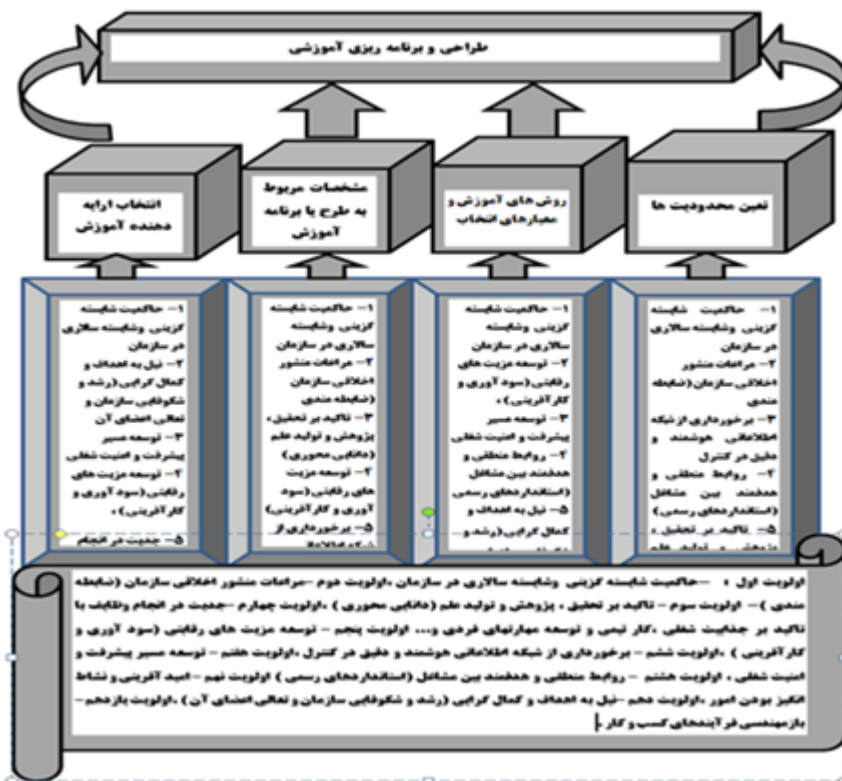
طراحی و برنامه ریزی آموزشی

تعین محدودیت ها

روش‌های آموزش و معیارهای انتخاب

مشخصات مربوط به طرح یا برنامه آموزش

انتخاب ارایه دهنده آموزش

۱- حاکمیت شایسته گزینی وشایسته سالاری در سازمان
۲- مراعات منشور اخلاقی سازمان (ضابطه مندی
۳- برخورداری از شبکه اطلاعاتی هوشمند و دقیق در کنترل
۴- روابط منطقی و همدمند بین مشاغل (استانداردهای رسمی)
۵- تاکید بر تحقیق، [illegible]

۱- حاکمیت شایسته گزینی وشایسته سالاری در سازمان
۲- توسعه مزیت های رقابتی (سود آوری و کارآفرینی)،
۳- توسعه مسیر پیشرفت و امنیت شغلی
۴- روابط منطقی و همدمند بین مشاغل (استانداردهای رسمی)
۵- نیل به اهداف و کمال گرایی (رشد و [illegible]

۱- حاکمیت شایسته گزینی وشایسته سالاری در سازمان
۲- مراعات منشور اخلاقی سازمان (ضابطه مندی
۳- تاکید بر تحقیق، پژوهش و تولید علم (دانایی محوری)
۴- توسعه مزیت های رقابتی (سود آوری و کارآفرینی)
۵- برخورداری از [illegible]

۱- حاکمیت شایسته گزینی وشایسته سالاری در سازمان
۲- نیل به اهداف و کمال گرایی (رشد و شکوفایی سازمان و تعالی اعضای آن
۳- توسعه مسیر پیشرفت و امنیت شغلی
۴- توسعه مزیت های رقابتی (سود آوری و کارآفرینی)،
۵- جدیت در انجام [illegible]

اولویت اول، - حاکمیت شایسته گزینی وشایسته سالاری در سازمان ،اولویت دوم -مراعات منشور اخلاقی سازمان (ضابطه مندی )- اولویت سوم - تاکید بر تحقیق، پژوهش و تولید علم (دانایی محوری ) ،اولویت چهارم -جدیت در انجام وظایف با تاکید بر جذابیت شغلی ،کار تیمی و توسعه مهارتهای فردی و...، اولویت پنجم - توسعه مزیت های رقابتی (سود آوری و کارآفرینی ) ،اولویت ششم - برخورداری از شبکه اطلاعاتی هوشمند و دقیق در کنترل ،اولویت هفتم - توسعه مسیر پیشرفت و امنیت شغلی ،اولویت هشتم - روابط منطقی و همدمند بین مشاغل (استانداردهای رسمی ) اولویت نهم - امید آفرینی و نشاط انگیز بودن امور ،اولویت دهم -نیل به اهداف و کمال گرایی (رشد و شکوفایی سازمان و تعالی اعضای آن ) ،اولویت یازدهم - بازمهندسی فر آیندهای کسب و کار .